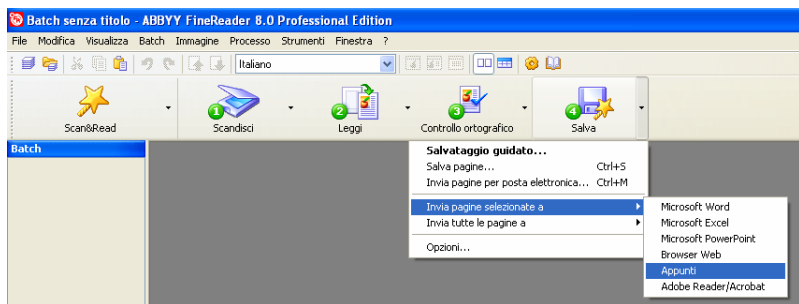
Batch senza titolo - ABBYY FineReader 8.0 Professional Edition

File Modifica Visualizza Batch Immagine Processo Strumenti Finestra ?

Italiano

Scan&Read

1 Scandisci

2 Leggi

3 Controllo ortografico

4 Salva

Batch

Salvataggio guidato...
Salva pagine... Ctrl+S
Invia pagine per posta elettronica... Ctrl+M
Invia pagine selezionate a
Invia tutte le pagine a
Opzioni...

Microsoft Word
Microsoft Excel
Microsoft PowerPoint
Browser Web
Appunti
Adobe Reader/Acrobat